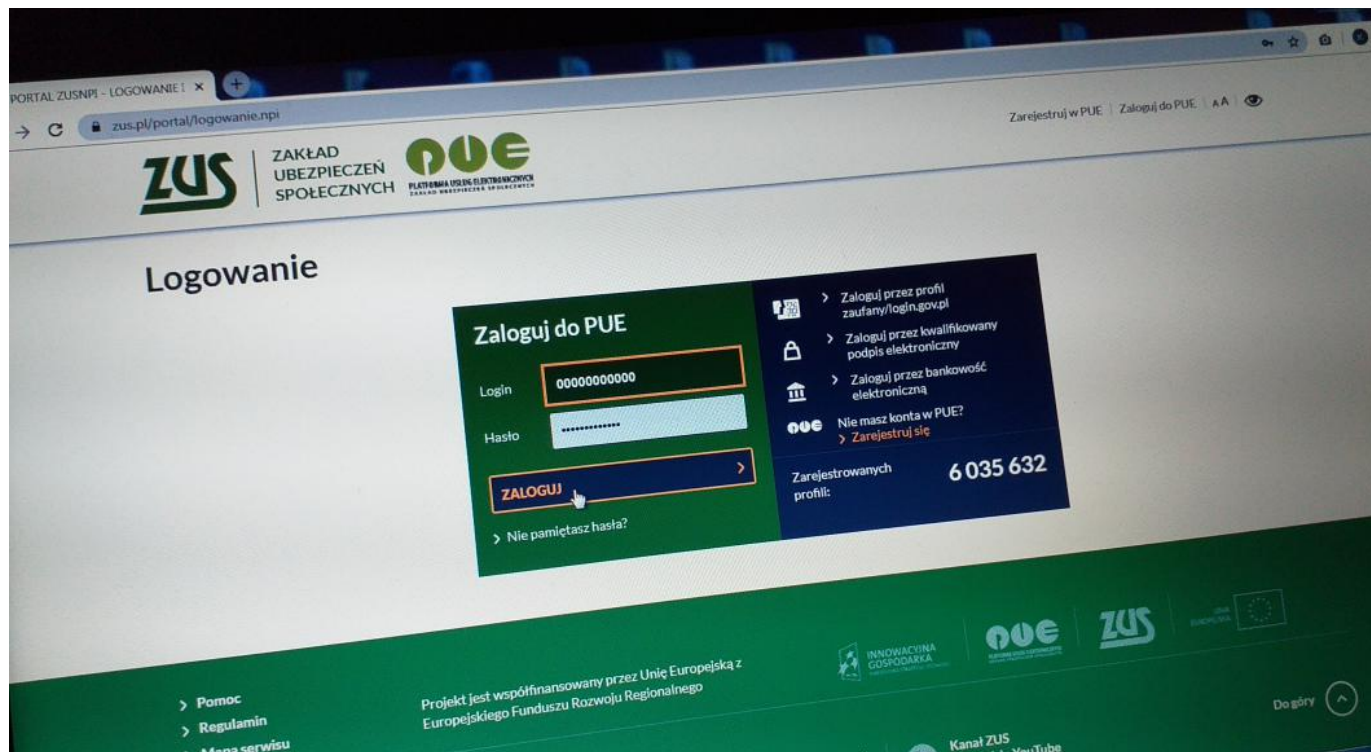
PORTAL ZUSNPI - LOGOWANIE | ×

zus.pl/portal/logowanie.npi

Zarejestruj w PUE | Zaloguj do PUE | A A

ZUS ZAKŁAD UBEZPIECZEŃ SPOŁECZNYCH

PUE PLATFORMA USŁUG ELEKTRONICZNYCH ZAKŁAD UBEZPIECZEŃ SPOŁECZNYCH

Logowanie

Zaloguj do PUE

Login 00000000000

Hasło ••••••••••••

ZALOGUJ >

> Nie pamiętasz hasła?

> Zaloguj przez profil zaufany/login.gov.pl

> Zaloguj przez kwalifikowany podpis elektroniczny

> Zaloguj przez bankowość elektroniczną

PUE Nie masz konta w PUE?
> Zarejestruj się

Zarejestrowanych profili: 6 035 632

INNOWACYJNA GOSPODARKA

PUE

ZUS

UNIA EUROPEJSKA

> Pomoc
> Regulamin
> Mapa serwisu

Projekt jest współfinansowany przez Unię Europejską z Europejskiego Funduszu Rozwoju Regionalnego

Do góry

Kanał ZUS YouTube